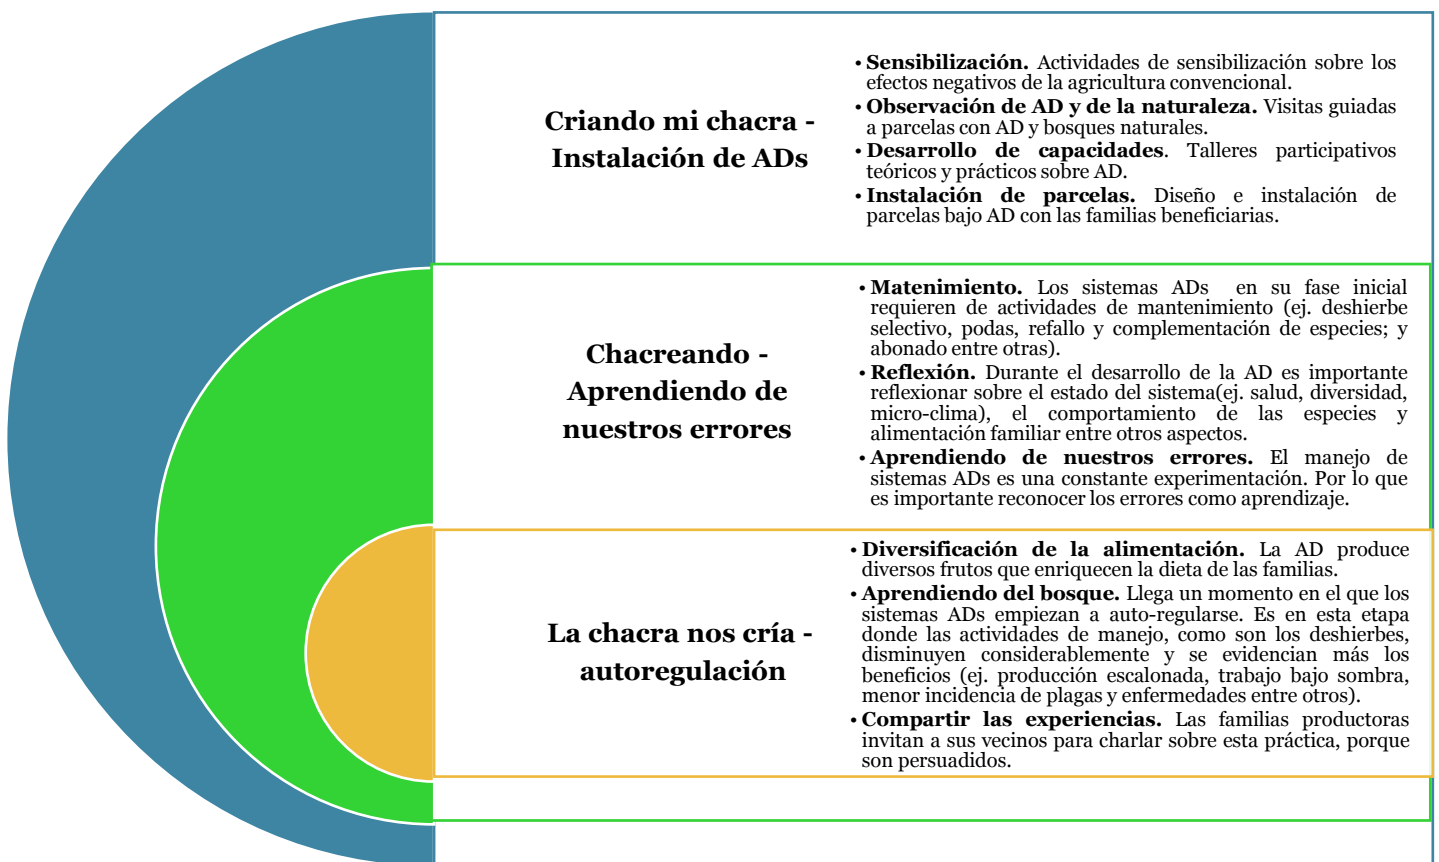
Criando mi chacra - Instalación de ADs

• **Sensibilización.** Actividades de sensibilización sobre los efectos negativos de la agricultura convencional.
• **Observación de AD y de la naturaleza.** Visitas guiadas a parcelas con AD y bosques naturales.
• **Desarrollo de capacidades**. Talleres participativos teóricos y prácticos sobre AD.
• **Instalación de parcelas.** Diseño e instalación de parcelas bajo AD con las familias beneficiarias.

Chacreando - Aprendiendo de nuestros errores

• **Matenimiento.** Los sistemas ADs en su fase inicial requieren de actividades de mantenimiento (ej. deshierbe selectivo, podas, refallo y complementación de especies; y abonado entre otras).
• **Reflexión.** Durante el desarrollo de la AD es importante reflexionar sobre el estado del sistema(ej. salud, diversidad, micro-clima), el comportamiento de las especies y alimentación familiar entre otros aspectos.
• **Aprendiendo de nuestros errores.** El manejo de sistemas ADs es una constante experimentación. Por lo que es importante reconocer los errores como aprendizaje.

La chacra nos cría - autoregulación

• **Diversificación de la alimentación.** La AD produce diversos frutos que enriquecen la dieta de las familias.
• **Aprendiendo del bosque.** Llega un momento en el que los sistemas ADs empiezan a auto-regularse. Es en esta etapa donde las actividades de manejo, como son los deshierbes, disminuyen considerablemente y se evidencian más los beneficios (ej. producción escalonada, trabajo bajo sombra, menor incidencia de plagas y enfermedades entre otros).
• **Compartir las experiencias.** Las familias productoras invitan a sus vecinos para charlar sobre esta práctica, porque son persuadidos.